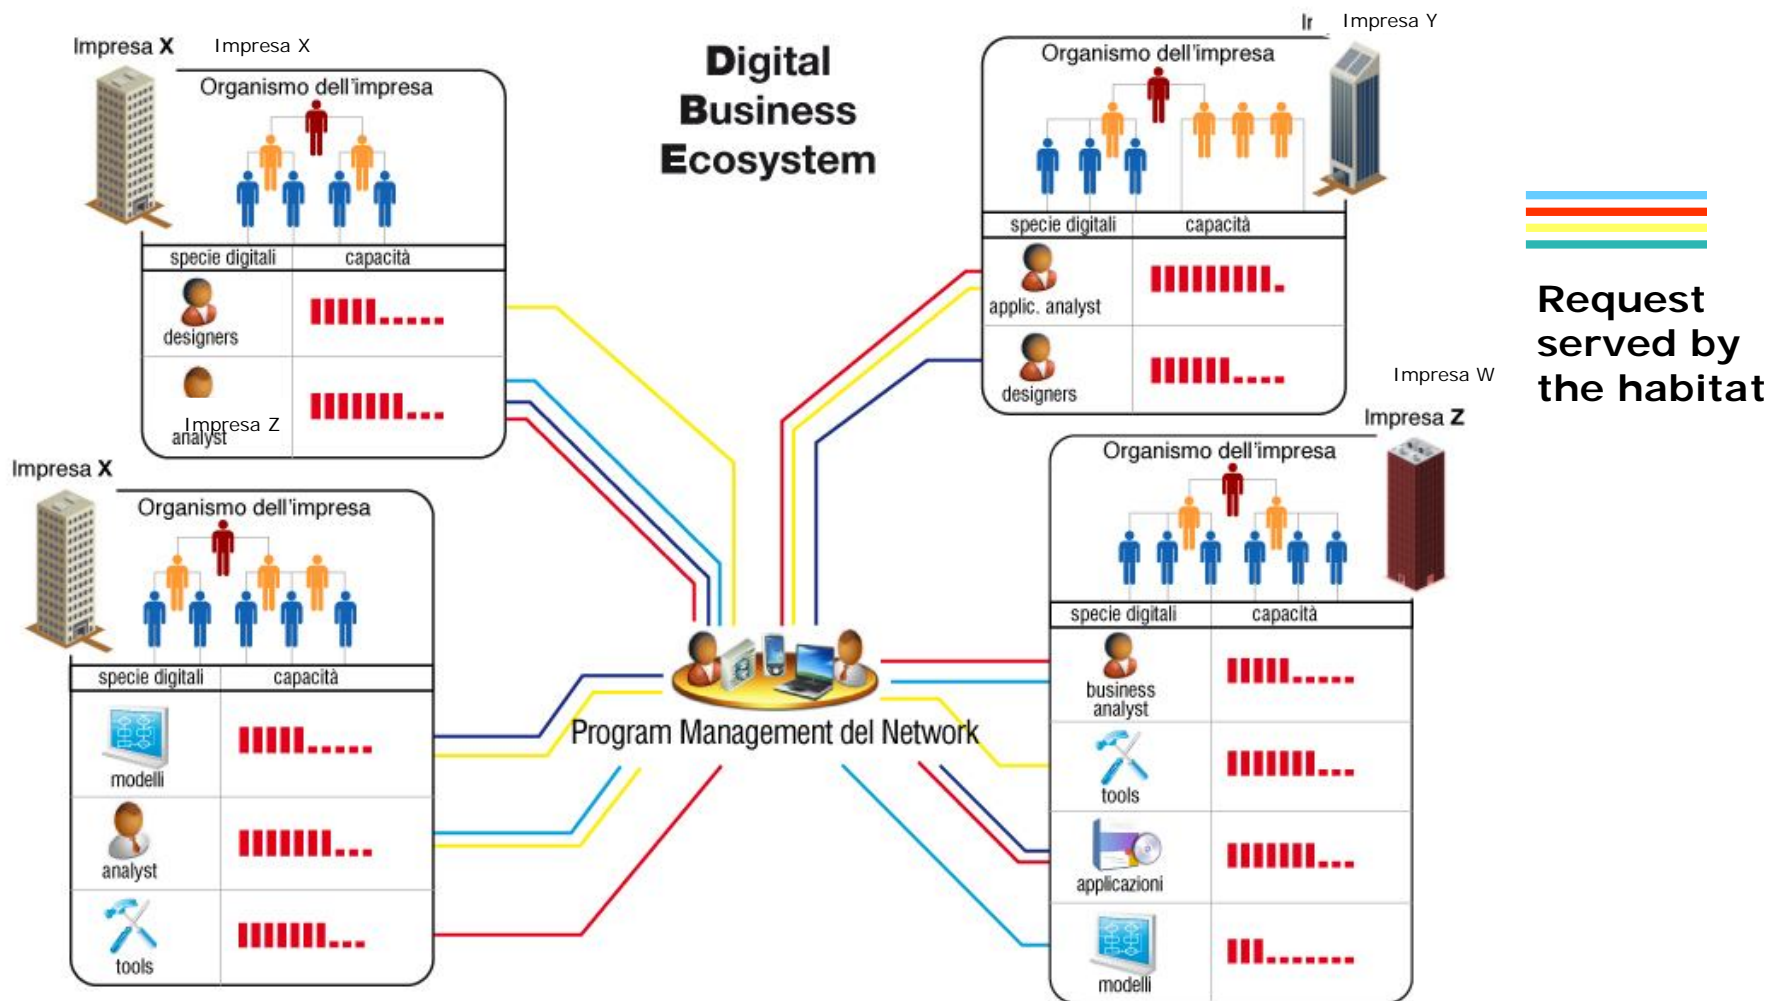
Impresa X Impresa X

Organismo dell'impresa

| specie digitali | capacità |
|---|---|
| designers | |
| analyst | |

Impresa Z

Digital Business Ecosystem

Ir Impresa Y

Organismo dell'impresa

| specie digitali | capacità |
|---|---|
| applic. analyst | |
| designers | |

Request served by the habitat

Impresa W

Impresa Z

Organismo dell'impresa

| specie digitali | capacità |
|---|---|
| business analyst | |
| tools | |
| applicazioni | |
| modelli | |

Impresa X

Organismo dell'impresa

| specie digitali | capacità |
|---|---|
| modelli | |
| analyst | |
| tools | |

Program Management del Network